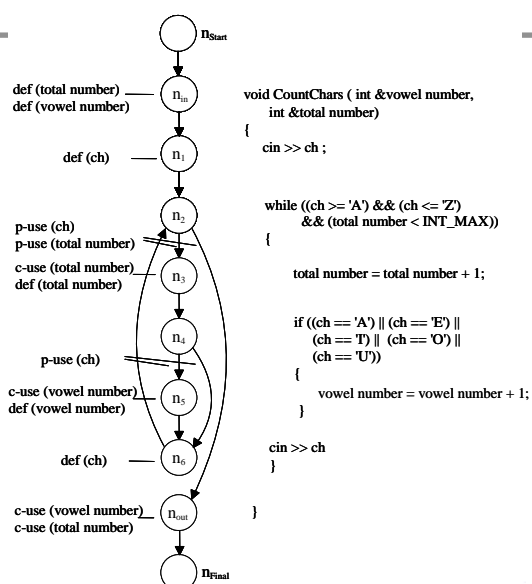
$n_{Start}$

def (total number)
def (vowel number)

$n_{in}$

def (ch)

$n_1$

$n_2$

p-use (ch)
p-use (total number)

c-use (total number)
def (total number)

$n_3$

$n_4$

p-use (ch)

c-use (vowel number)
def (vowel number)

$n_5$

def (ch)

$n_6$

c-use (vowel number)
c-use (total number)

$n_{out}$

$n_{Final}$

void CountChars ( int &vowel number,
int &total number)
{
cin >> ch ;

while ((ch >= 'A') && (ch <= 'Z')
&& (total number < INT_MAX))
{

total number = total number + 1;

if ((ch == 'A') || (ch == 'E') ||
(ch == 'I') || (ch == 'O') ||
(ch == 'U'))
{
vowel number = vowel number + 1;
}

cin >> ch
}

}